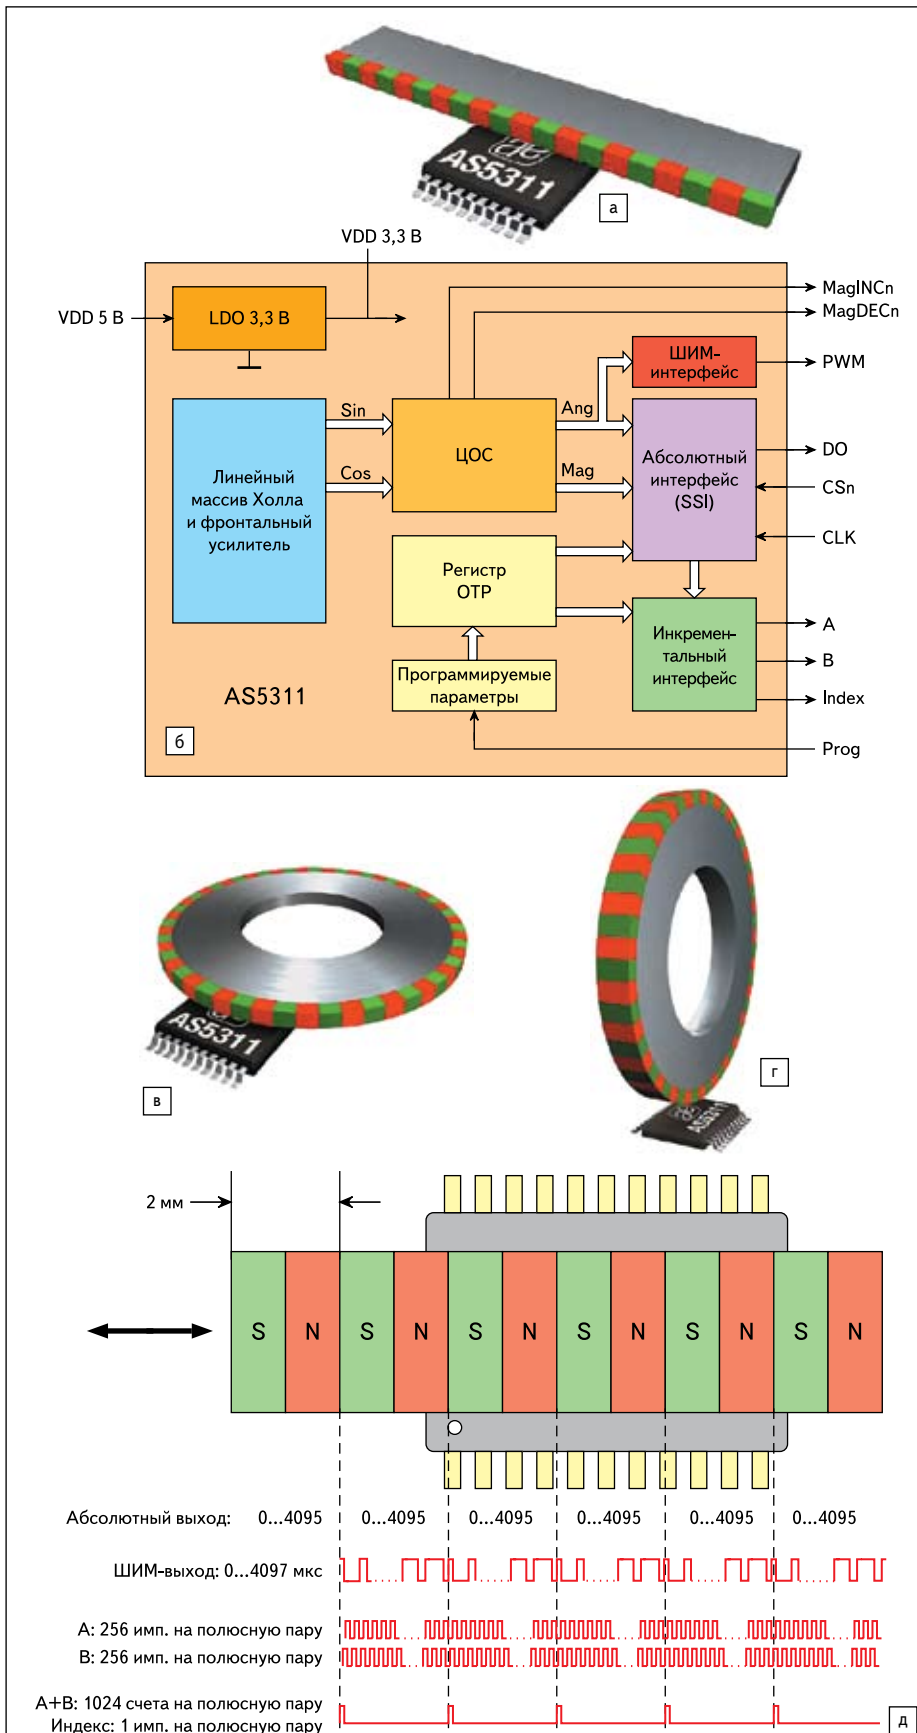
AS5311

а

VDD 3,3 В

VDD 5 В

LDO 3,3 В

MagINCn

MagDECn

ШИМ-интерфейс

PWM

Sin

Ang

Линейный массив Холла и фронтальный усилитель

ЦОС

Абсолютный интерфейс (SSI)

DO

Cos

Mag

CSn

CLK

Регистр OTP

Инкрементальный интерфейс

A

B

Index

Программируемые параметры

AS5311

б

Prog

AS5311

в

г

2 мм

S N S N S N S N S N S N

Абсолютный выход: 0...4095 0...4095 0...4095 0...4095 0...4095 0...4095

ШИМ-выход: 0...4097 мкс

A: 256 имп. на полюсную пару

B: 256 имп. на полюсную пару

A+B: 1024 счета на полюсную пару

Индекс: 1 имп. на полюсную пару

д